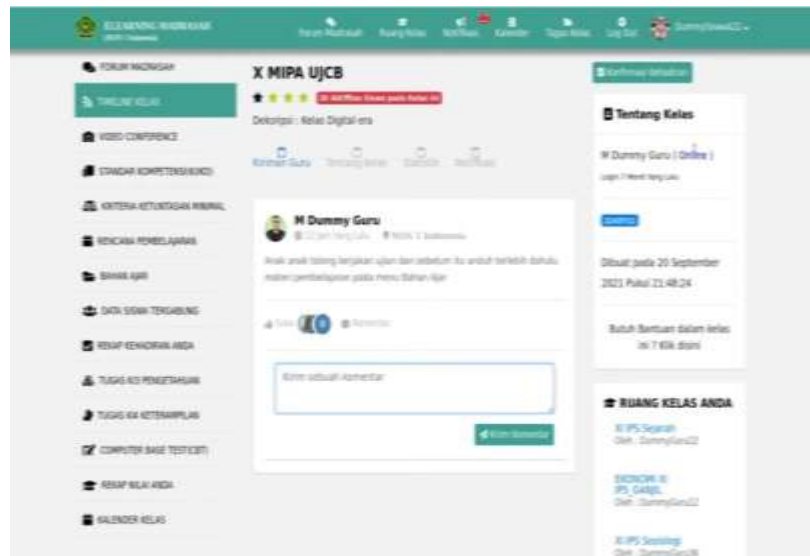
ELEARNING MADRASAH

Forum Madrasah  Ruang Kelas  Notifikasi  Kalender  Tugas Kelas  Log Out  DummySiswa22

FORUM MADRASAH
TIMELINE KELAS
VIDEO CONFERENCE
STANDAR KOMPETENSI/KIKD
KRITERIA KETUNTASAN MINIMAL
RENCANA PEMBELAJARAN
BAHAN AJAR
DATA SISWA TERGABUNG
REKAP KEHADIRAN ANDA
TUGAS KI3 PENGETAHUAN
TUGAS KI4 KETERAMPILAN
COMPUTER BASE TEST(CBT)
REKAP NILAI ANDA
KALENDER KELAS

X MIPA UJCB
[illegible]
Deskripsi : Kelas Digital era

Kirimkan Guru  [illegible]  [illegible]  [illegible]

M Dummy Guru
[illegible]

Anak anak tolong kerjakan ujian dan sebelum itu anduh terlebih dahulu materi pembelajaran pada menu Bahan Ajar

Suka  Komentar

Kirim sebuah komentar

Kirim Komentar

Konfirmasi Kehadiran

Tentang Kelas

M Dummy Guru ( Online )
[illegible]

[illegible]

Dibuat pada 20 September 2021 Pukul 21:48:24

Butuh Bantuan dalam kelas ini ? Klik disini

RUANG KELAS ANDA

XI IPS Sejarah
Oleh : DummyGuru22

EKONOMI XI IPS_GANJIL
Oleh : DummyGuru22

XI IPS Sosiologi
Oleh : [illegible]